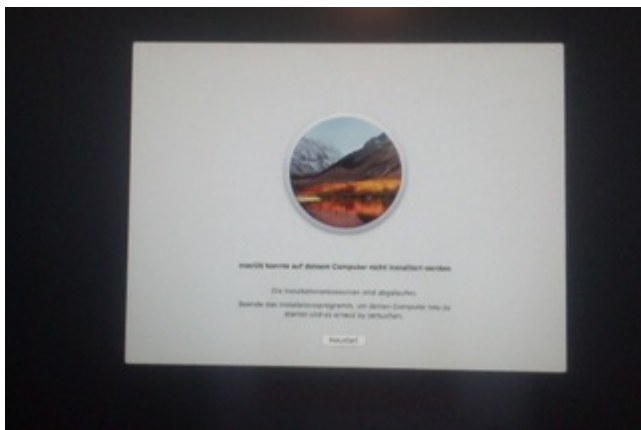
macOS konnte auf deinem Computer nicht installiert werden

Die Installationsressourcen sind abgelaufen.

Beende das Installationsprogramm, um deinen Computer neu zu starten und es erneut zu versuchen.

Neustart